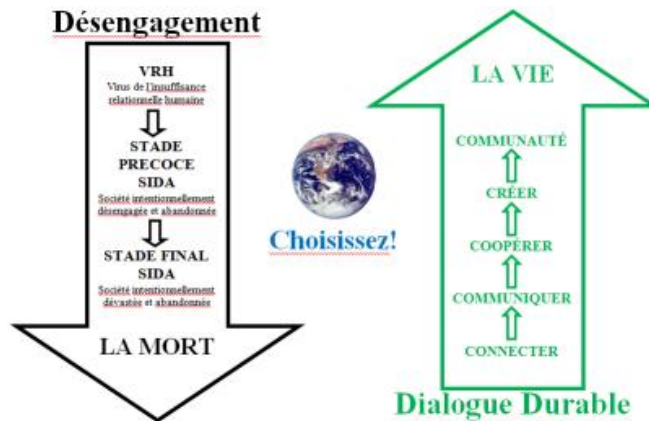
Désengagement

VRH
Virus de l'insuffisance relationnelle humaine

STADE PRECOCE SIDA
Société intentionnellement désengagée et abandonnée

STADE FINAL SIDA
Société intentionnellement dévastée et abandonnée

LA MORT

Choisissez!

LA VIE

COMMUNAUTÉ

CRÉER

COOPÉRER

COMMUNIQUER

CONNECTER

Dialogue Durable